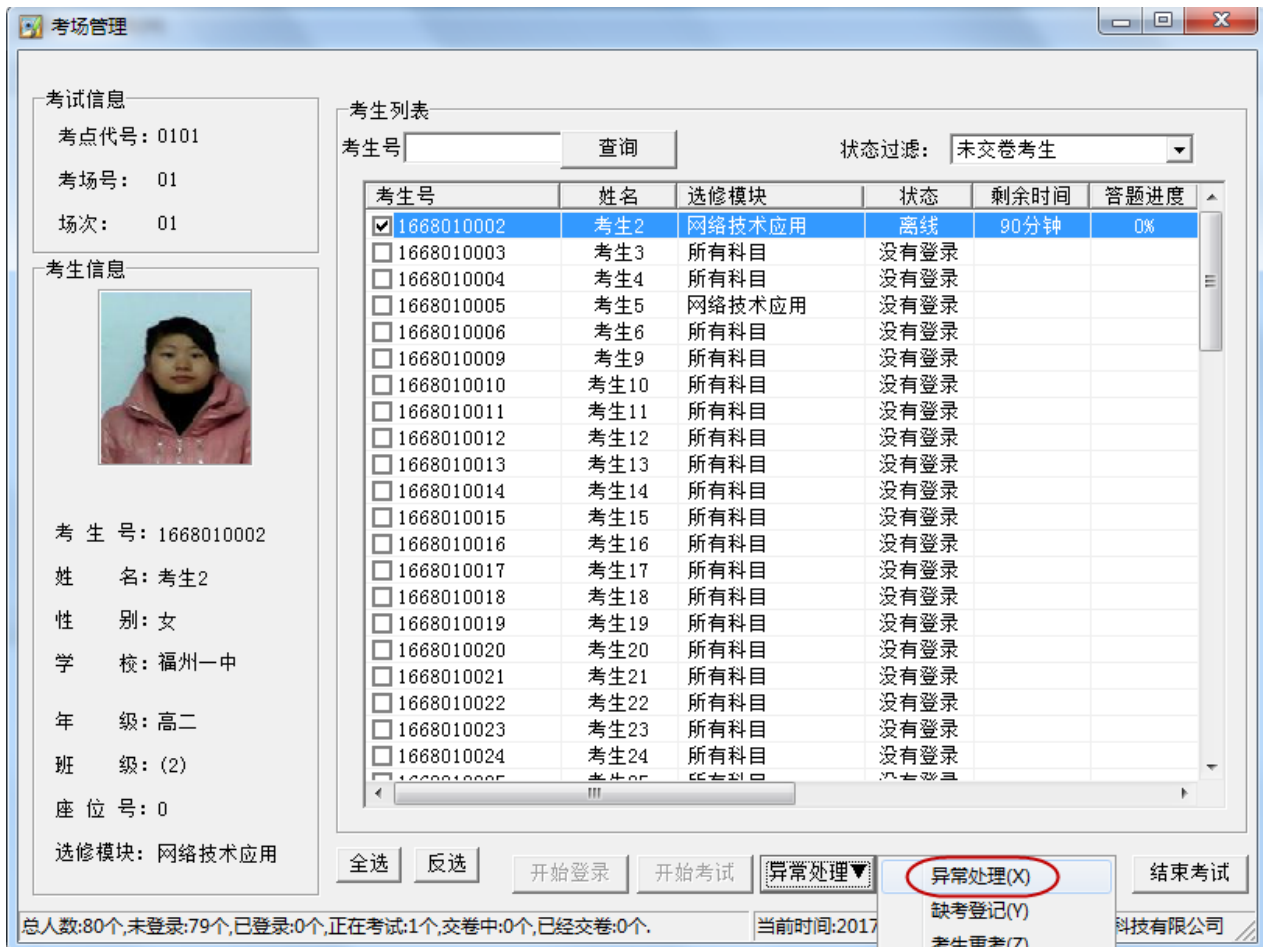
考场管理

考试信息
考点代号：0101
考场号：01
场次：01

考生信息
考 生 号：1668010002
姓 名：考生2
性 别：女
学 校：福州一中
年 级：高二
班 级：(2)
座 位 号：0
选修模块：网络技术应用

考生列表
考生号 查询 状态过滤： 未交卷考生

| 考生号 | 姓名 | 选修模块 | 状态 | 剩余时间 | 答题进度 |
|---|---|---|---|---|---|
| 1668010002 | 考生2 | 网络技术应用 | 离线 | 90分钟 | 0% |
| 1668010003 | 考生3 | 所有科目 | 没有登录 | | |
| 1668010004 | 考生4 | 所有科目 | 没有登录 | | |
| 1668010005 | 考生5 | 网络技术应用 | 没有登录 | | |
| 1668010006 | 考生6 | 所有科目 | 没有登录 | | |
| 1668010009 | 考生9 | 所有科目 | 没有登录 | | |
| 1668010010 | 考生10 | 所有科目 | 没有登录 | | |
| 1668010011 | 考生11 | 所有科目 | 没有登录 | | |
| 1668010012 | 考生12 | 所有科目 | 没有登录 | | |
| 1668010013 | 考生13 | 所有科目 | 没有登录 | | |
| 1668010014 | 考生14 | 所有科目 | 没有登录 | | |
| 1668010015 | 考生15 | 所有科目 | 没有登录 | | |
| 1668010016 | 考生16 | 所有科目 | 没有登录 | | |
| 1668010017 | 考生17 | 所有科目 | 没有登录 | | |
| 1668010018 | 考生18 | 所有科目 | 没有登录 | | |
| 1668010019 | 考生19 | 所有科目 | 没有登录 | | |
| 1668010020 | 考生20 | 所有科目 | 没有登录 | | |
| 1668010021 | 考生21 | 所有科目 | 没有登录 | | |
| 1668010022 | 考生22 | 所有科目 | 没有登录 | | |
| 1668010023 | 考生23 | 所有科目 | 没有登录 | | |
| 1668010024 | 考生24 | 所有科目 | 没有登录 | | |
| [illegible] | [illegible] | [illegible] | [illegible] | | |

全选 反选 开始登录 开始考试 异常处理▼ 结束考试
异常处理(X)
缺考登记(Y)
考生更考(Z)

总人数:80个,未登录:79个,已登录:0个,正在考试:1个,交卷中:0个,已经交卷:0个. 当前时间:2017 科技有限公司